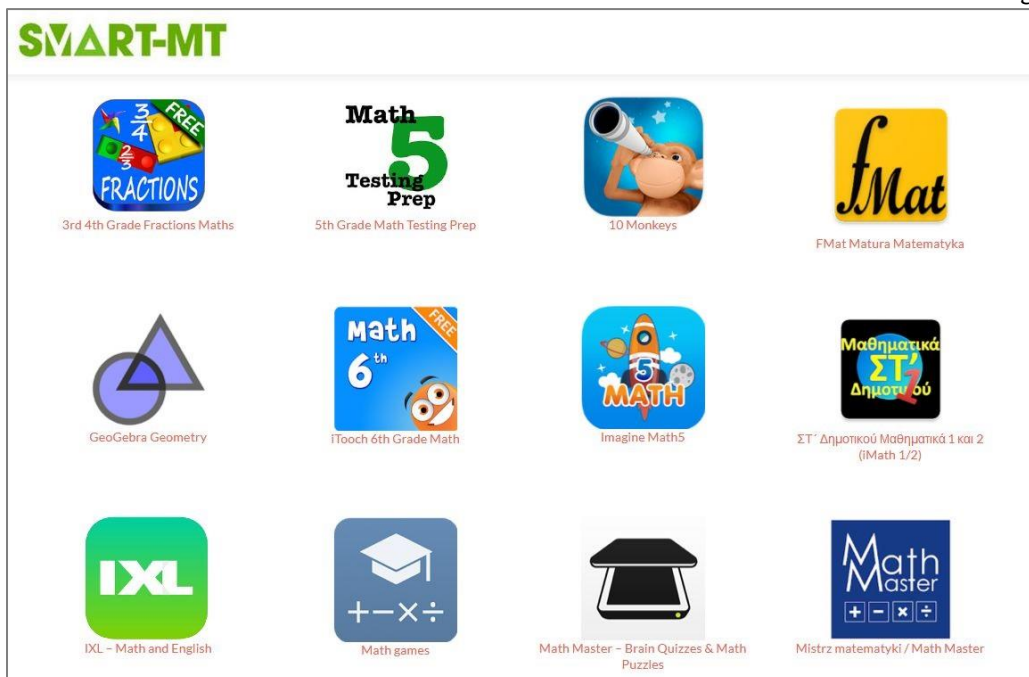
SMART-MT

$\frac{3}{4}$ FREE $\frac{2}{3}$ FRACTIONS
3rd 4th Grade Fractions Maths

Math 5 Testing Prep
5th Grade Math Testing Prep

10 Monkeys

fMat
FMat Matura Matematyka

GeoGebra Geometry

Math 6th FREE
iTooch 6th Grade Math

5 MATH
Imagine Math5

Μαθηματικά ΣΤ' Δημοτικού 1
ΣΤ΄ Δημοτικού Μαθηματικά 1 και 2 (iMath 1/2)

IXL
IXL – Math and English

+ − × ÷
Math games

Math Master – Brain Quizzes & Math Puzzles

Math Master + − × ÷
Mistrz matematyki / Math Master